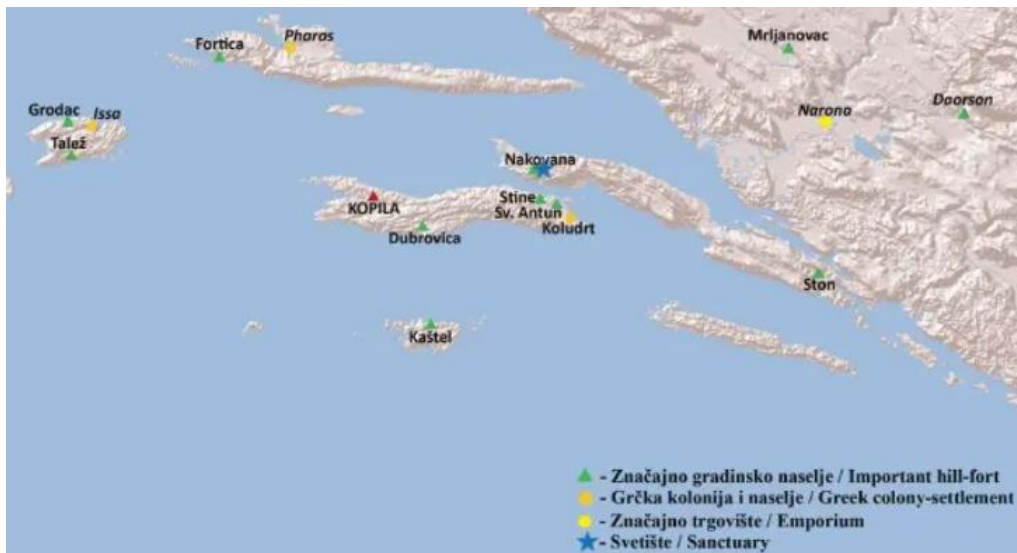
Fortica
Pharos
Mrljanovac
Grodac
Issa
Talež
Narona
Daorson
Nakovana
KOPILA
Stine
Sv. Antun
Koludrt
Dubrovica
Ston
Kaštel

- Značajno gradinsko naselje / Important hill-fort
- Grčka kolonija i naselje / Greek colony-settlement
- Značajno trgovište / Emporium
- Svetište / Sanctuary